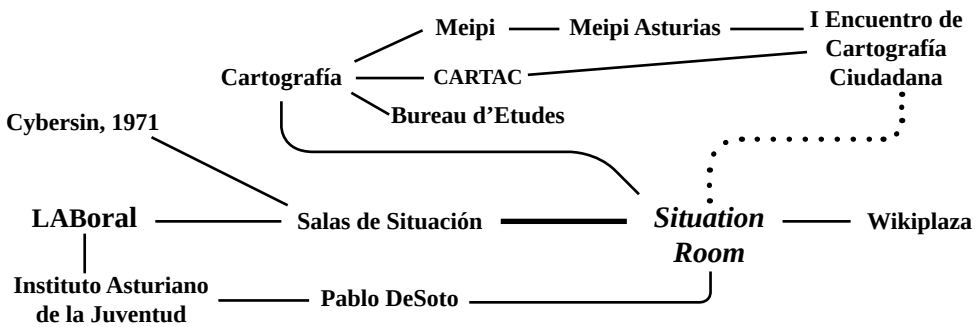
Meipi — Meipi Asturias — I Encuentro de Cartografía Ciudadana

Cartografía — CARTAC

Bureau d'Etudes

Cybersin, 1971

LABoral — Salas de Situación — Situation Room — Wikiplaza

Instituto Asturiano de la Juventud — Pablo DeSoto